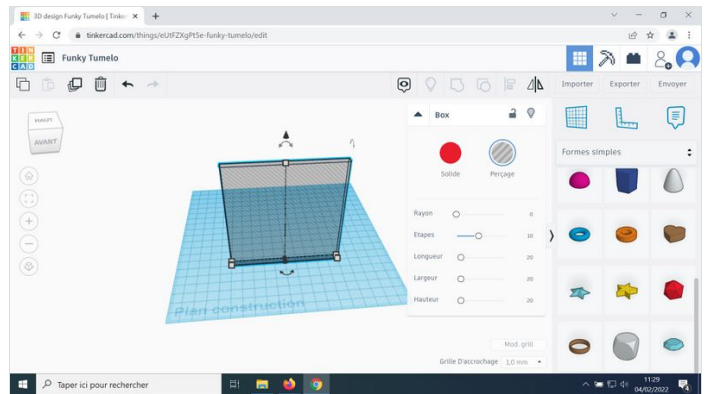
3D design Funky Tumelo | Tinker ×
+
tinkercad.com/things/eUtFZXgPt5e-funky-tumelo/edit
TIN KER CAD
Funky Tumelo
Importer
Exporter
Envoyer
HAUT
AVANT
Box
Solide
Perçage
Rayon
0
Etapes
10
Longueur
20
Largeur
20
Hauteur
20
Formes simples
Plan construction
Mod. grill
Grille D'accrochage
1,0 mm
Taper ici pour rechercher
11:29
04/02/2022